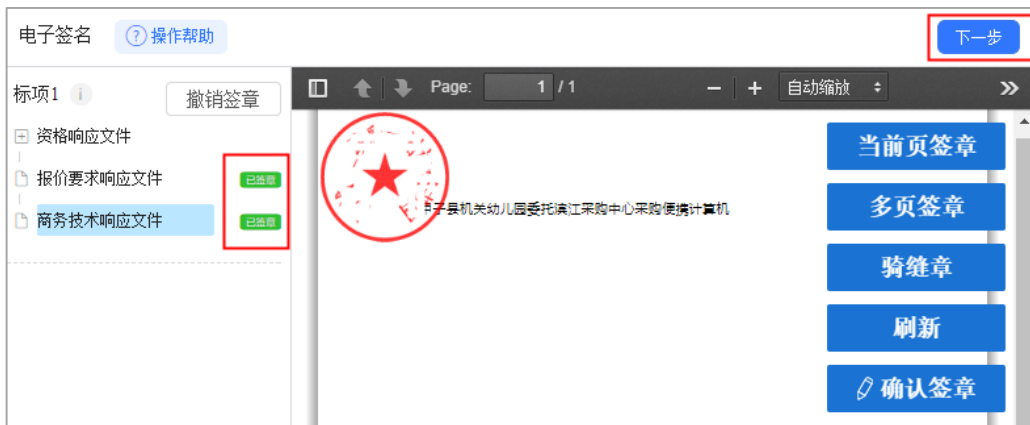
电子签名 ? 操作帮助

下一步

标项1 i

撤销签章

资格响应文件

报价要求响应文件 已签章

商务技术响应文件 已签章

Page: 1 / 1

自动缩放

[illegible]子县机关幼儿园委托镇江采购中心采购便携计算机

当前页签章

多页签章

骑缝章

刷新

确认签章